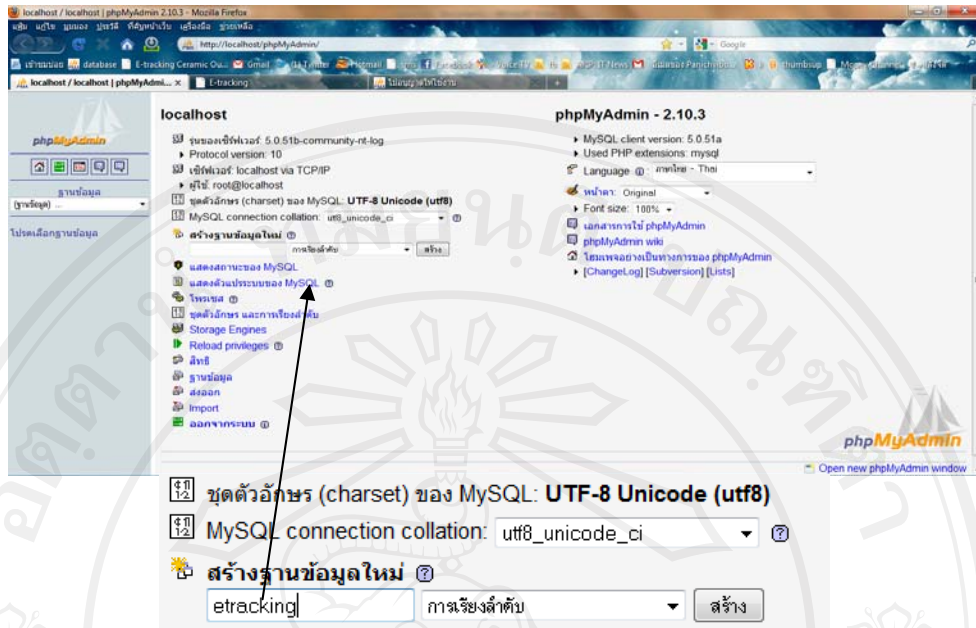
localhost / localhost | phpMyAdmin 2.10.3 - Mozilla Firefox

แฟ้ม แก้ไข มุมมอง ประวัติ ที่คั่นหน้าเว็บ เครื่องมือ ช่วยเหลือ

http://localhost/phpMyAdmin/

Google

เข้าชมบ่อย database E-tracking Ceramic Ou... Gmail Twitter Hotmail Facebook Voice TV IT News thumbsup

localhost / localhost | phpMyAdmi... E-tracking

phpMyAdmin

ฐานข้อมูล
(ฐานข้อมูล) ...

โปรดเลือกฐานข้อมูล

localhost

รุ่นของเซิร์ฟเวอร์: 5.0.51b-community-nt-log
Protocol version: 10
เซิร์ฟเวอร์: localhost via TCP/IP
ผู้ใช้: root@localhost
ชุดตัวอักษร (charset) ของ MySQL: UTF-8 Unicode (utf8)
MySQL connection collation: utf8_unicode_ci
สร้างฐานข้อมูลใหม่
การเรียงลำดับ สร้าง
แสดงสถานะของ MySQL
แสดงตัวแปรระบบของ MySQL
โพรเซส
ชุดตัวอักษร และการเรียงลำดับ
Storage Engines
Reload privileges
สิทธิ
ฐานข้อมูล
ส่งออก
Import
ออกจากระบบ

phpMyAdmin - 2.10.3

MySQL client version: 5.0.51a
Used PHP extensions: mysql
Language: ภาษาไทย - Thai
หน้าตา: Original
Font size: 100%
เอกสารการใช้ phpMyAdmin
phpMyAdmin wiki
โฮมเพจอย่างเป็นทางการของ phpMyAdmin
[ChangeLog] [Subversion] [Lists]

phpMyAdmin

Open new phpMyAdmin window

ชุดตัวอักษร (charset) ของ MySQL: UTF-8 Unicode (utf8)
MySQL connection collation: utf8_unicode_ci
สร้างฐานข้อมูลใหม่
etracking
การเรียงลำดับ
สร้าง